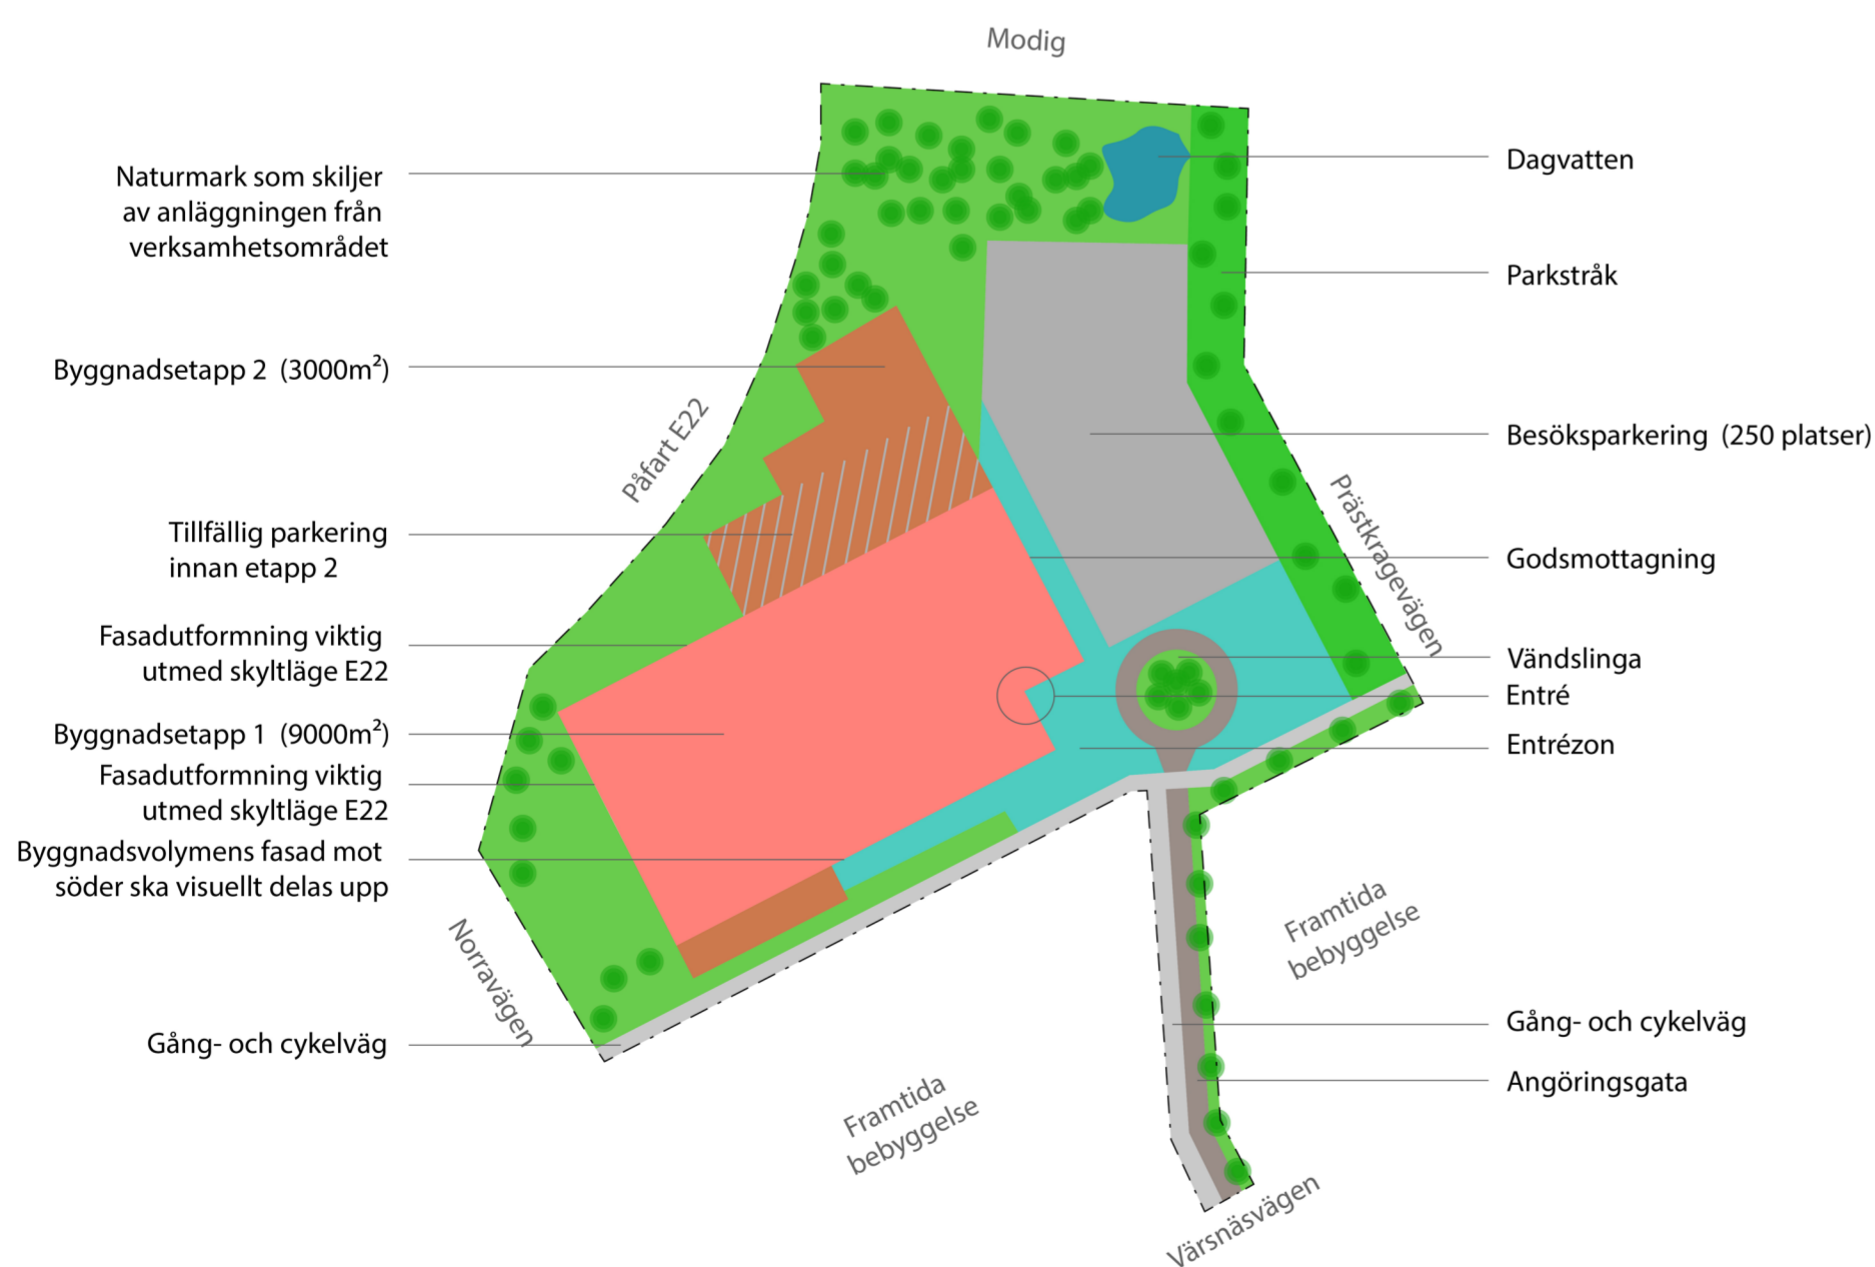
Modig

Naturmark som skiljer av anläggningen från verksamhetsområdet

Byggnadsetapp 2 (3000m$^2$)

Påfart E22

Tillfällig parkering innan etapp 2

Fasadutformning viktig utmed skyltläge E22

Byggnadsetapp 1 (9000m$^2$)

Fasadutformning viktig utmed skyltläge E22

Byggnadsvolymens fasad mot söder ska visuellt delas upp

Norravägen

Gång- och cykelväg

Framtida bebyggelse

Dagvatten

Parkstråk

Besöksparkering (250 platser)

Prästkragevägen

Godsmottagning

Vändslinga

Entré

Entrézon

Framtida bebyggelse

Gång- och cykelväg

Angöringsgata

Värsnäsvägen